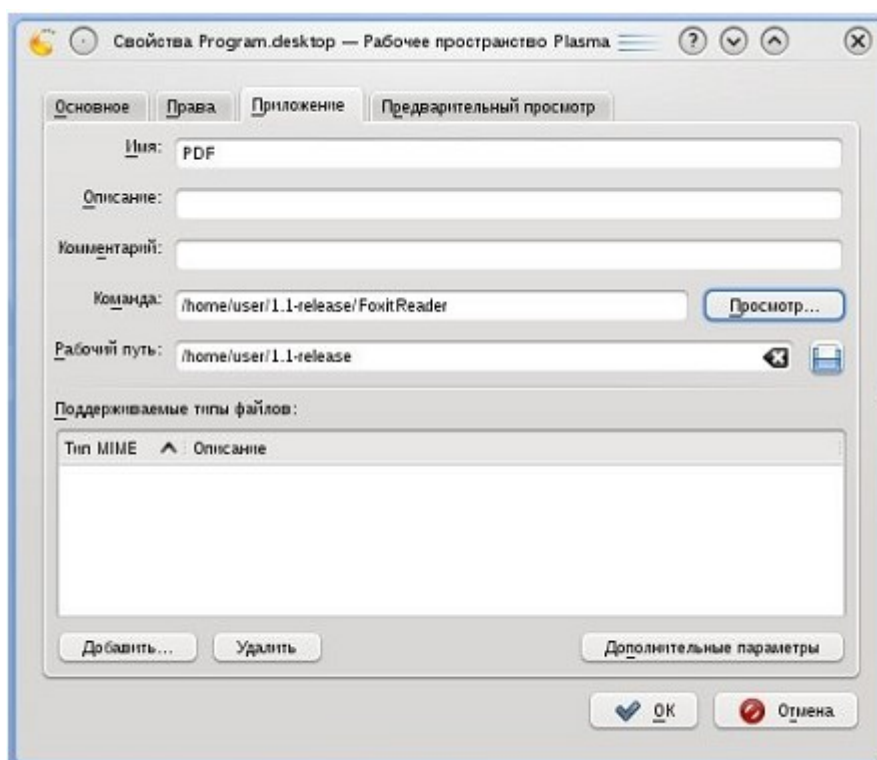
Свойства Program.desktop — Рабочее пространство Plasma

Основное | Права | Приложение | Предварительный просмотр

Имя: PDF

Описание:

Комментарий:

Команда: /home/user/1.1-release/FoxitReader

Просмотр...

Рабочий путь: /home/user/1.1-release

Поддерживаемые типы файлов:

Тип MIME | Описание

Добавить... | Удалить | Дополнительные параметры

OK | Отмена